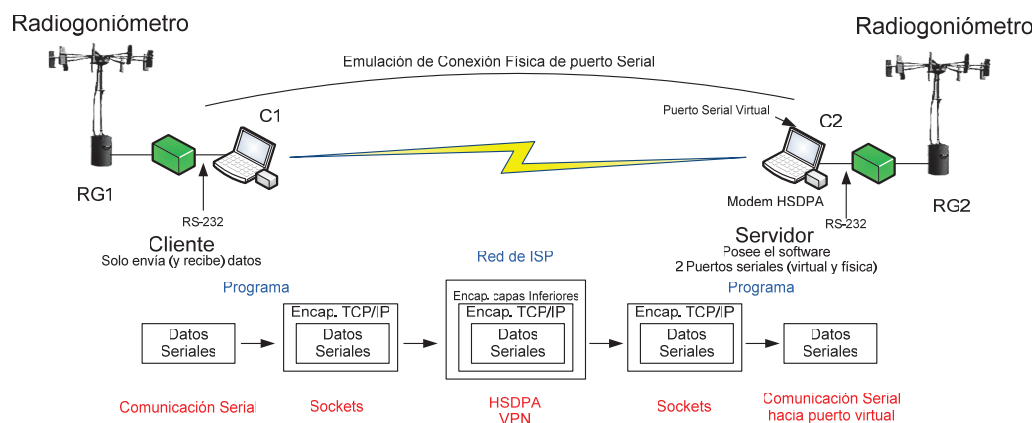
Radiogoniómetro

Radiogoniómetro

Emulación de Conexión Física de puerto Serial

C1

Puerto Serial Virtual

C2

RG1

RS-232

Modem HSDPA

RS-232

RG2

Cliente
Solo envía (y recibe) datos

Servidor
Posee el software
2 Puertos seriales (virtual y física)

Red de ISP

Programa

Programa

Datos Seriales

Encap. TCP/IP
Datos Seriales

Encap. capas Inferiores
Encap. TCP/IP
Datos Seriales

Encap. TCP/IP
Datos Seriales

Datos Seriales

Comunicación Serial

Sockets

HSDPA
VPN

Sockets

Comunicación Serial hacia puerto virtual